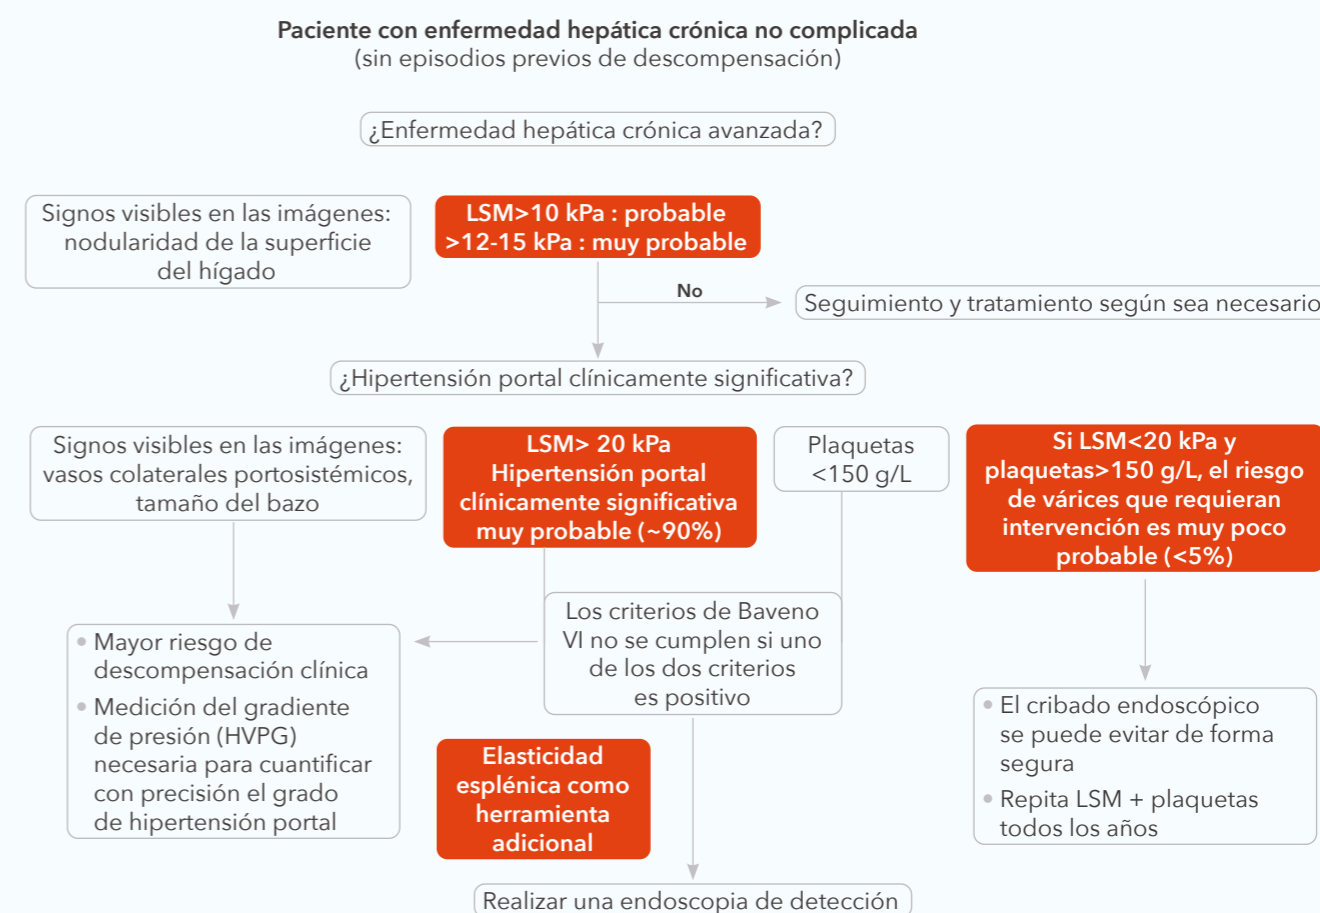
**Paciente con enfermedad hepática crónica no complicada**
(sin episodios previos de descompensación)

¿Enfermedad hepática crónica avanzada?

Signos visibles en las imágenes: nodularidad de la superficie del hígado

LSM>10 kPa : probable
>12-15 kPa : muy probable

No

Seguimiento y tratamiento según sea necesario

¿Hipertensión portal clínicamente significativa?

Signos visibles en las imágenes: vasos colaterales portosistémicos, tamaño del bazo

LSM> 20 kPa
Hipertensión portal clínicamente significativa muy probable (~90%)

Plaquetas <150 g/L

Si LSM<20 kPa y plaquetas>150 g/L, el riesgo de várices que requieran intervención es muy poco probable (<5%)

Los criterios de Baveno VI no se cumplen si uno de los dos criterios es positivo

- Mayor riesgo de descompensación clínica
- Medición del gradiente de presión (HVPG) necesaria para cuantificar con precisión el grado de hipertensión portal

Elasticidad esplénica como herramienta adicional

- El cribado endoscópico se puede evitar de forma segura
- Repita LSM + plaquetas todos los años

Realizar una endoscopia de detección